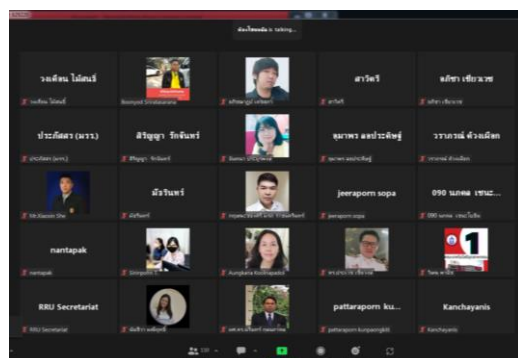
ห้องโฮสต์ is talking...

วงเดือน ไม่ตนรี
วงเดือน ไม่ตนรี

Boonyod Sirisbarane

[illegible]

สาวิตรี
สาวิตรี

อภิชา เชียงวงษ์
อภิชา เชียงวงษ์

ประภัสสร (มรร.)
ประภัสสร (มรร.)

ศิริญญา รักจันทร์
ศิริญญา รักจันทร์

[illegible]

จุฬาพร ลอประดิษฐ์
จุฬาพร ลอประดิษฐ์

วราภรณ์ ด้วงเผือก
วราภรณ์ ด้วงเผือก

Mr.Xiaoxin She

ผัวรินทร์
ผัวรินทร์

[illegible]

jeeraporn sopa
jeeraporn sopa

090 นภดล เชนะ...
090 นภดล เชนะโยธิน

nantapak
nantapak

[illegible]

Aungkana Kochapakdi

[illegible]

1
Tana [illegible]

RRU Secretariat
RRU Secretariat

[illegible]

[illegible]

pattaraporn ku...
pattaraporn kunpaengkit

Kanchayanis
Kanchayanis